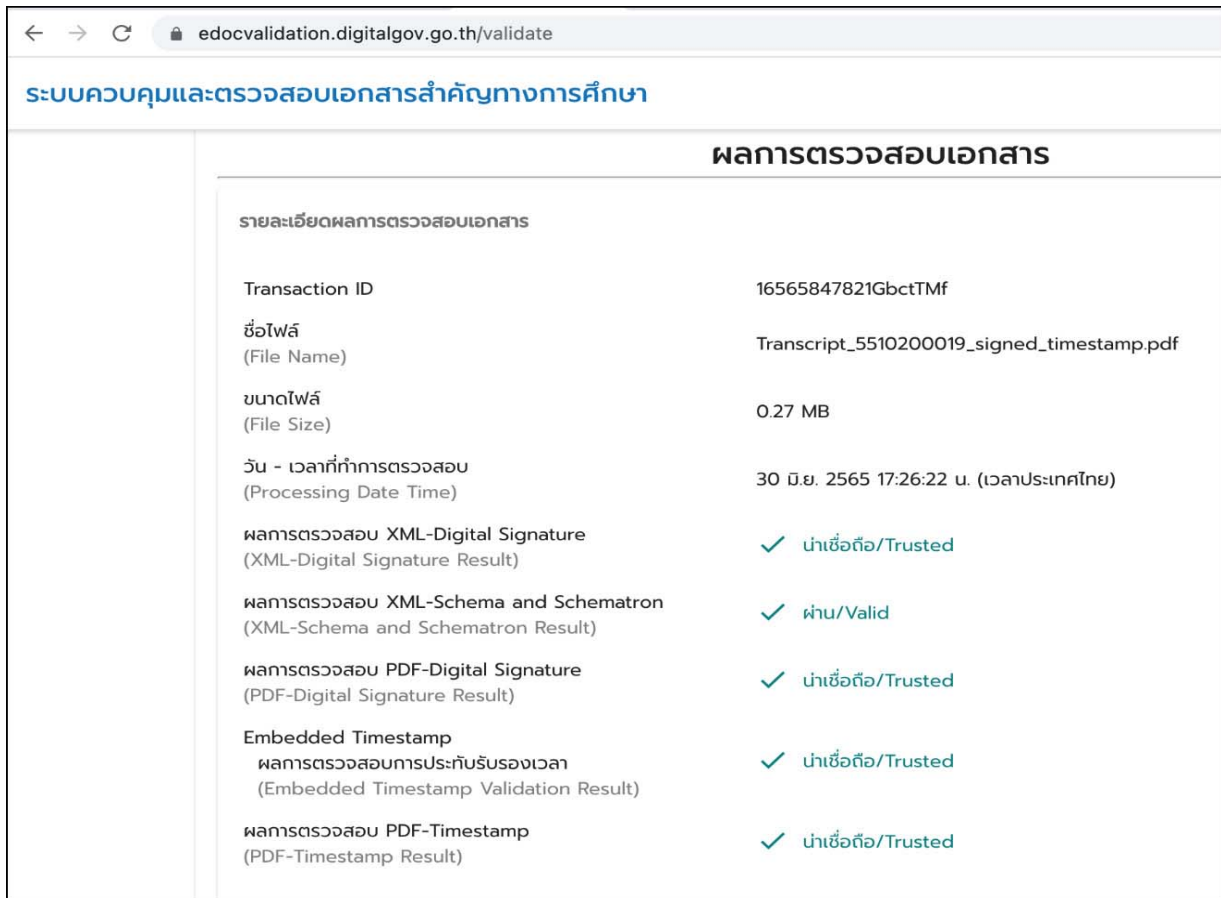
edocvalidation.digitalgov.go.th/validate

ระบบควบคุมและตรวจสอบเอกสารสำคัญทางการศึกษา

ผลการตรวจสอบเอกสาร

รายละเอียดผลการตรวจสอบเอกสาร

| | |
|---|---|
| Transaction ID | 16565847821GbctTMf |
| ชื่อไฟล์ (File Name) | Transcript_5510200019_signed_timestamp.pdf |
| ขนาดไฟล์ (File Size) | 0.27 MB |
| วัน - เวลาที่ทำการตรวจสอบ (Processing Date Time) | 30 มิ.ย. 2565 17:26:22 น. (เวลาประเทศไทย) |
| ผลการตรวจสอบ XML-Digital Signature (XML-Digital Signature Result) | น่าเชื่อถือ/Trusted |
| ผลการตรวจสอบ XML-Schema and Schematron (XML-Schema and Schematron Result) | ผ่าน/Valid |
| ผลการตรวจสอบ PDF-Digital Signature (PDF-Digital Signature Result) | น่าเชื่อถือ/Trusted |
| Embedded Timestamp ผลการตรวจสอบการประทับรับรองเวลา (Embedded Timestamp Validation Result) | น่าเชื่อถือ/Trusted |
| ผลการตรวจสอบ PDF-Timestamp (PDF-Timestamp Result) | น่าเชื่อถือ/Trusted |